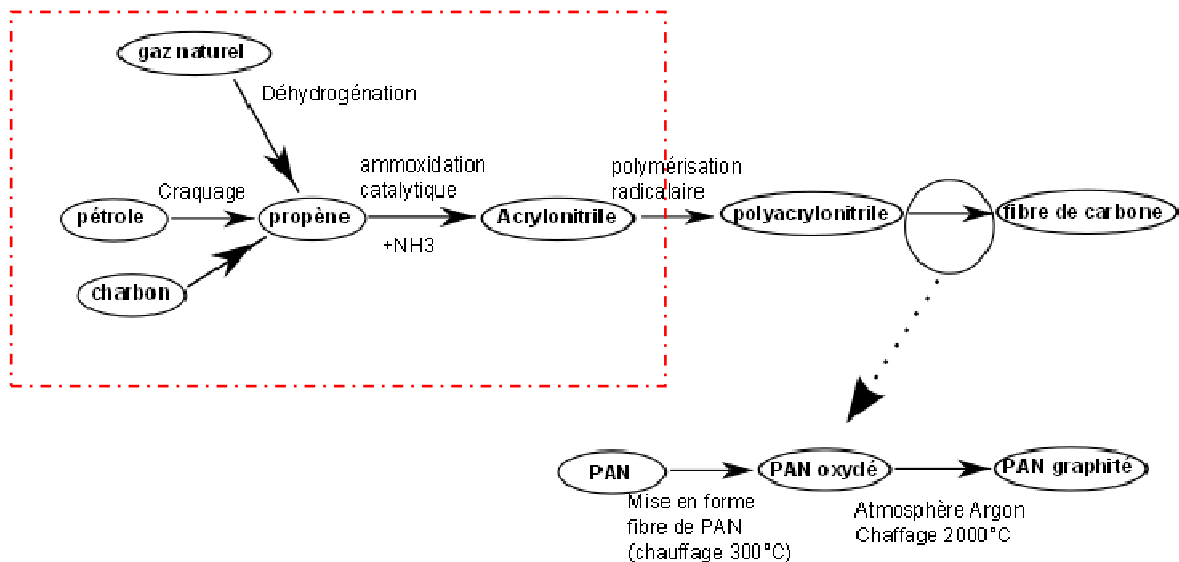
gaz naturel

Déhydrogénation

Craquage

pétrole

propène

charbon

ammoxidation catalytique

+NH3

Acrylonitrile

polymérisation radicalaire

polyacrylonitrile

fibre de carbone

PAN

Mise en forme fibre de PAN (chauffage 300°C)

PAN oxydé

Atmosphère Argon Chaffage 2000°C

PAN graphite